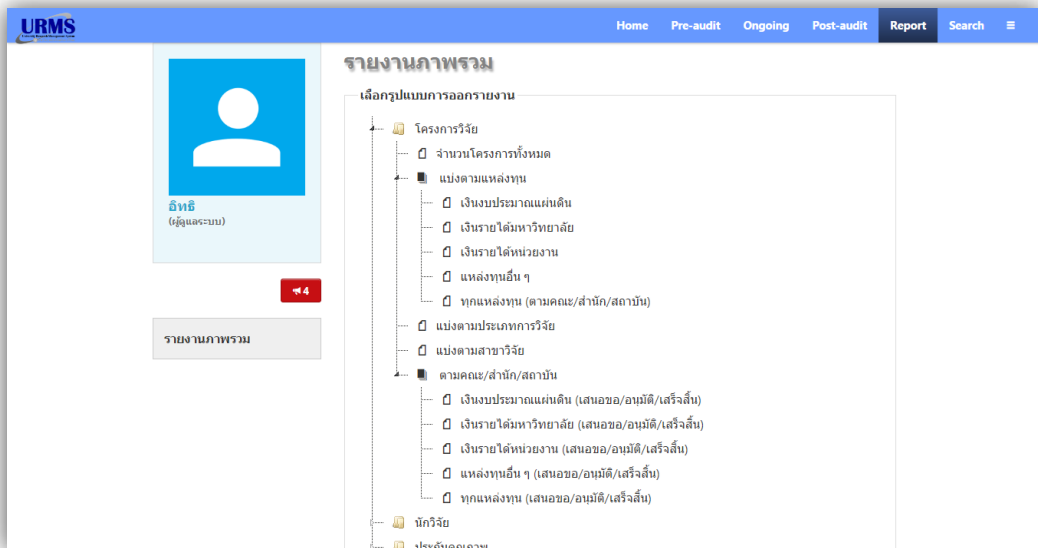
URMS

Home Pre-audit Ongoing Post-audit Report Search ≡

อิทธิ
(ผู้ดูแลระบบ)

4

รายงานภาพรวม

รายงานภาพรวม

เลือกรูปแบบการออกรายงาน

โครงการวิจัย
จำนวนโครงการทั้งหมด
แบ่งตามแหล่งทุน
เงินงบประมาณแผ่นดิน
เงินรายได้มหาวิทยาลัย
เงินรายได้หน่วยงาน
แหล่งทุนอื่น ๆ
ทุกแหล่งทุน (ตามคณะ/สำนัก/สถาบัน)
แบ่งตามประเภทการวิจัย
แบ่งตามสาขาวิจัย
ตามคณะ/สำนัก/สถาบัน
เงินงบประมาณแผ่นดิน (เสนอขอ/อนุมัติ/เสร็จสิ้น)
เงินรายได้มหาวิทยาลัย (เสนอขอ/อนุมัติ/เสร็จสิ้น)
เงินรายได้หน่วยงาน (เสนอขอ/อนุมัติ/เสร็จสิ้น)
แหล่งทุนอื่น ๆ (เสนอขอ/อนุมัติ/เสร็จสิ้น)
ทุกแหล่งทุน (เสนอขอ/อนุมัติ/เสร็จสิ้น)
นักวิจัย
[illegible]